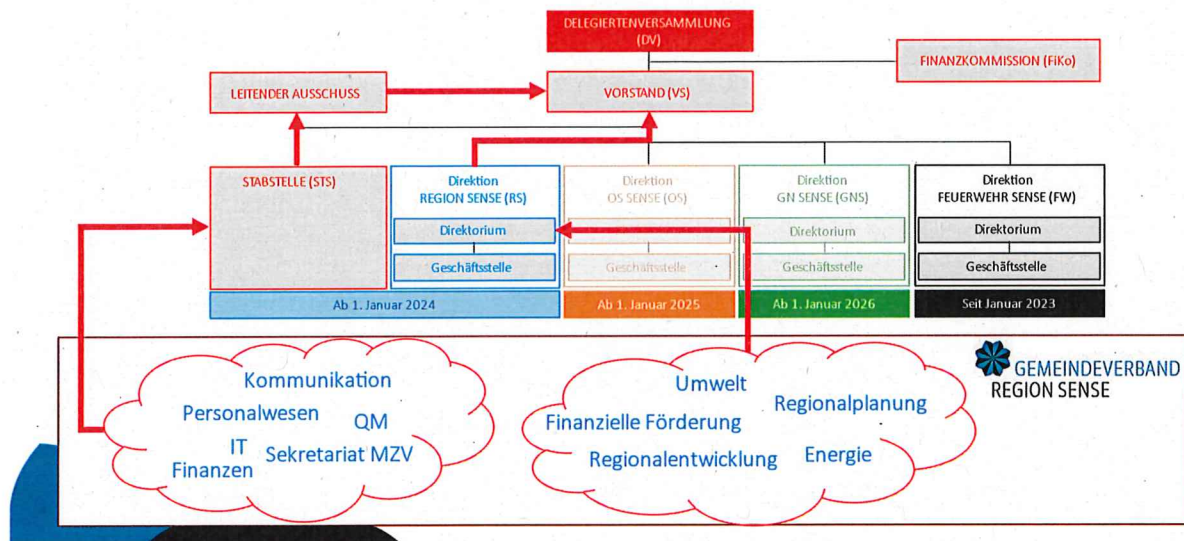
DELEGIERTENVERSAMMLUNG (DV)

FINANZKOMMISSION (FiKo)

LEITENDER AUSSCHUSS

VORSTAND (VS)

STABSTELLE (STS)

Direktion REGION SENSE (RS)

Direktorium

Geschäftsstelle

Direktion OS SENSE (OS)

Geschäftsstelle

Direktion GN SENSE (GNS)

Direktorium

Geschäftsstelle

Direktion FEUERWEHR SENSE (FW)

Direktorium

Geschäftsstelle

Ab 1. Januar 2024

Ab 1. Januar 2025

Ab 1. Januar 2026

Seit Januar 2023

Kommunikation
Personalwesen
QM
IT
Finanzen
Sekretariat MZV

Umwelt
Regionalplanung
Finanzielle Förderung
Regionalentwicklung
Energie

GEMEINDEVERBAND REGION SENSE